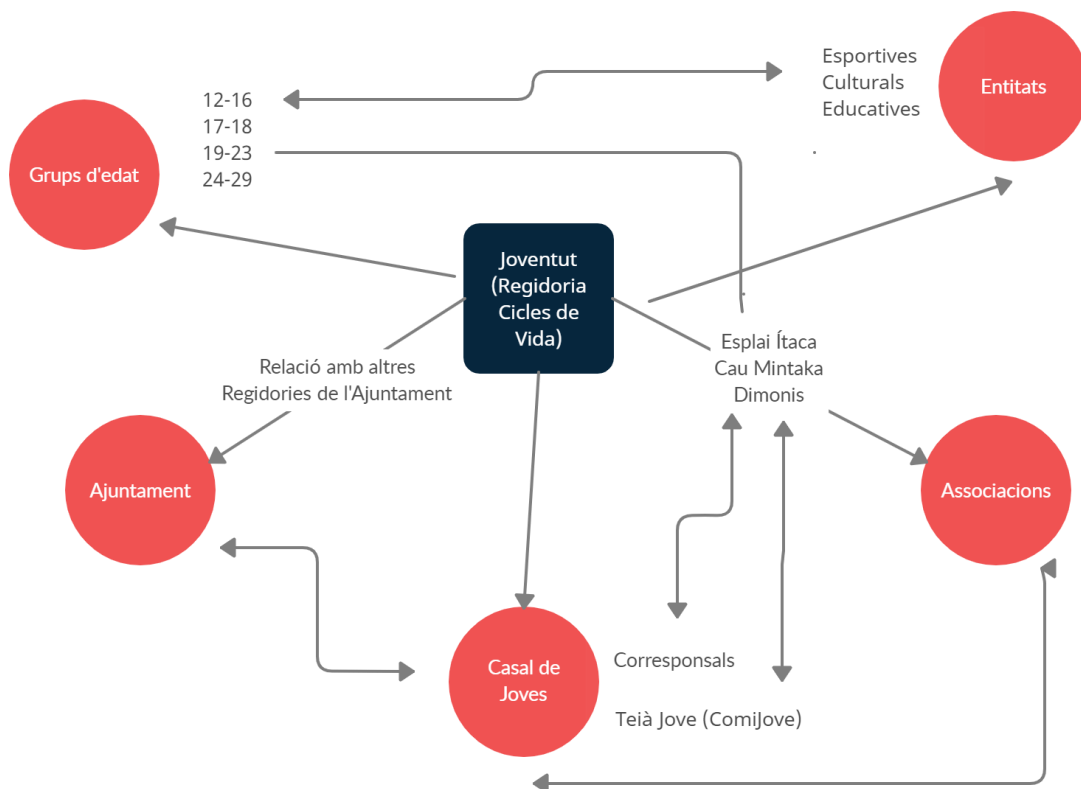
Esportives
Culturals
Educatives

Entitats

12-16
17-18
19-23
24-29

Grups d'edat

Joventut (Regidoria Cicles de Vida)

Relació amb altres Regidories de l'Ajuntament

Esplai Ítaca
Cau Mintaka
Dimonis

Ajuntament

Associacions

Casal de Joves

Corresponsals

Teià Jove (ComiJove)